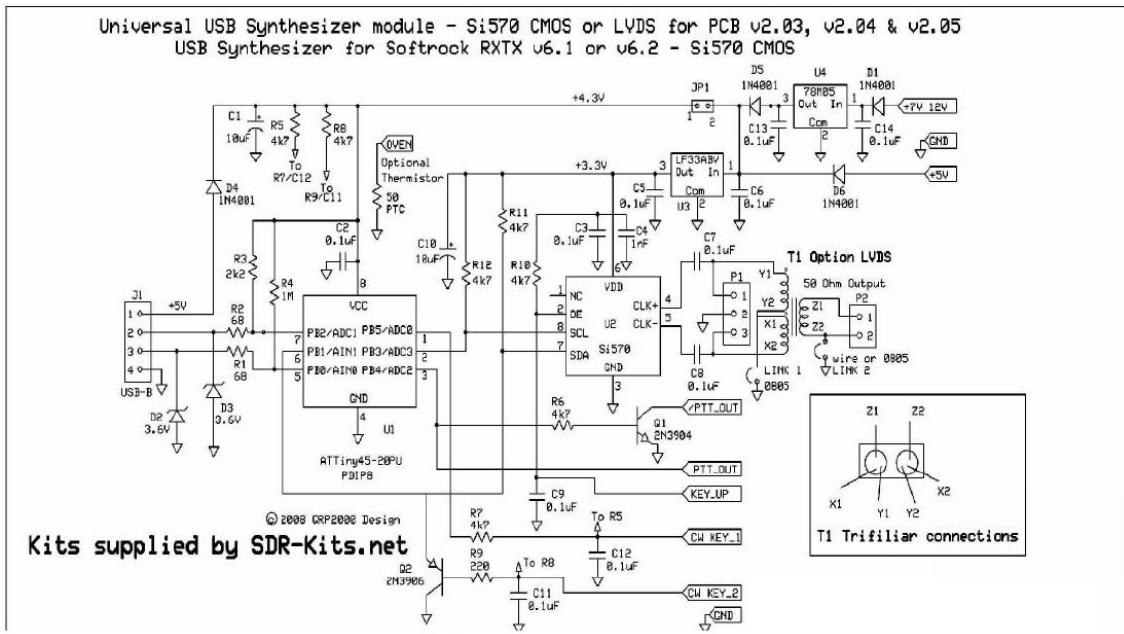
Universal USB Synthesizer module - Si570 CMOS or LVDS for PCB v2.03, v2.04 & v2.05
USB Synthesizer for Softrock RXTX v6.1 or v6.2 - Si570 CMOS

+4.3V
JP1
1 2
D5
1N4001
U4
78M05
Out In
Com
D1
1N4001
+7V 12V
C13
0.1uF
C14
0.1uF
GND
C1
10uF
R5
4k7
To R7/C12
R8
4k7
To R9/C11
OVEN
Optional Thermistor
50 PTC
+3.3V
LF33ABV
Out In
Com
U3
C5
0.1uF
C6
0.1uF
D6
1N4001
+5V
D4
1N4001
C2
0.1uF
R11
4k7
C3
0.1uF
C4
1nF
C7
0.1uF
T1 Option LVDS
C10
10uF
R12
4k7
R10
4k7
R3
2k2
R4
1M
VCC
J1
+5V
R2
68
R1
68
USB-B
D2
3.6V
D3
3.6V
PB2/ADC1
PB1/AIN1
PB0/AIN0
PB5/ADC0
PB3/ADC3
PB4/ADC2
GND
U1
ATTiny45-20PU
PDIP8
NC
OE
SCL
SDA
VDD
U2
Si570
GND
CLK+
CLK-
P1
Y1
Y2
X1
X2
Z1
Z2
50 Ohm Output
P2
C8
0.1uF
LINK 1
0805
wire or 0805
LINK 2
R6
4k7
/PTT_OUT
Q1
2N3904
PTT_OUT
C9
0.1uF
KEY_UP
© 2008 QRP2000 Design
R7
4k7
To R5
CW KEY_1
C12
0.1uF
Kits supplied by SDR-Kits.net
Q2
2N3906
R9
220
To R8
C11
0.1uF
CW KEY_2
GND
Z1 Z2
X1 Y1 Y2 X2
T1 Trifiliar connections